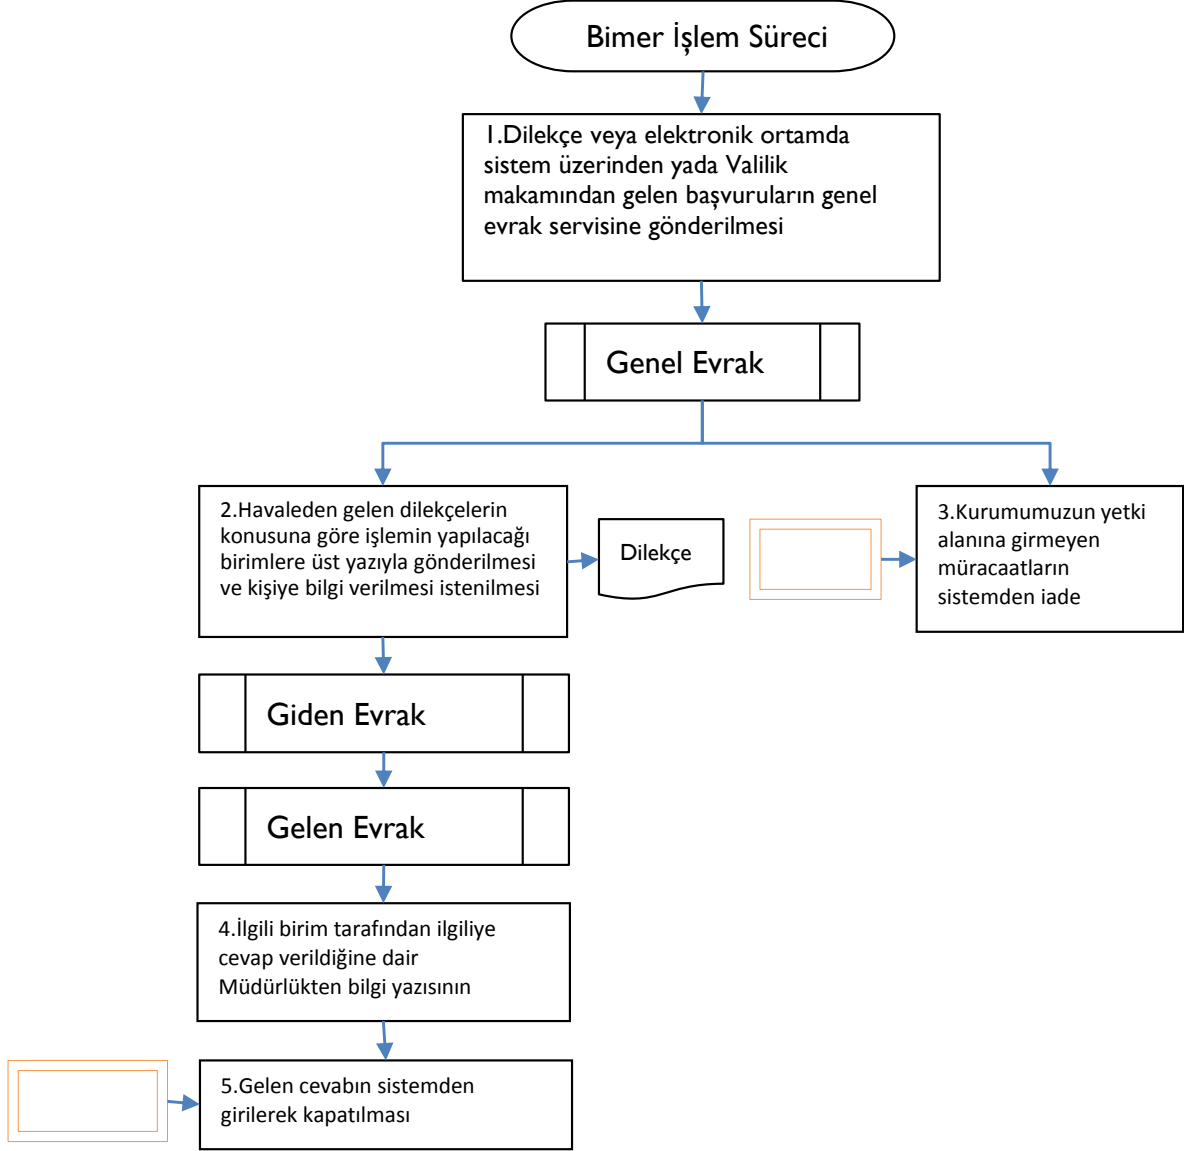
Bimer İşlem Süreci

1.Dilekçe veya elektronik ortamda sistem üzerinden yada Valilik makamından gelen başvuruların genel evrak servisine gönderilmesi

Genel Evrak

2.Havaleden gelen dilekçelerin konusuna göre işlemin yapılacağı birimlere üst yazıyla gönderilmesi ve kişiye bilgi verilmesi istenilmesi

Dilekçe

3.Kurumumuzun yetki alanına girmeyen müracaatların sistemden iade

Giden Evrak

Gelen Evrak

4.İlgili birim tarafından ilgiliye cevap verildiğine dair Müdürlükten bilgi yazısının

5.Gelen cevabın sistemden girilerek kapatılması